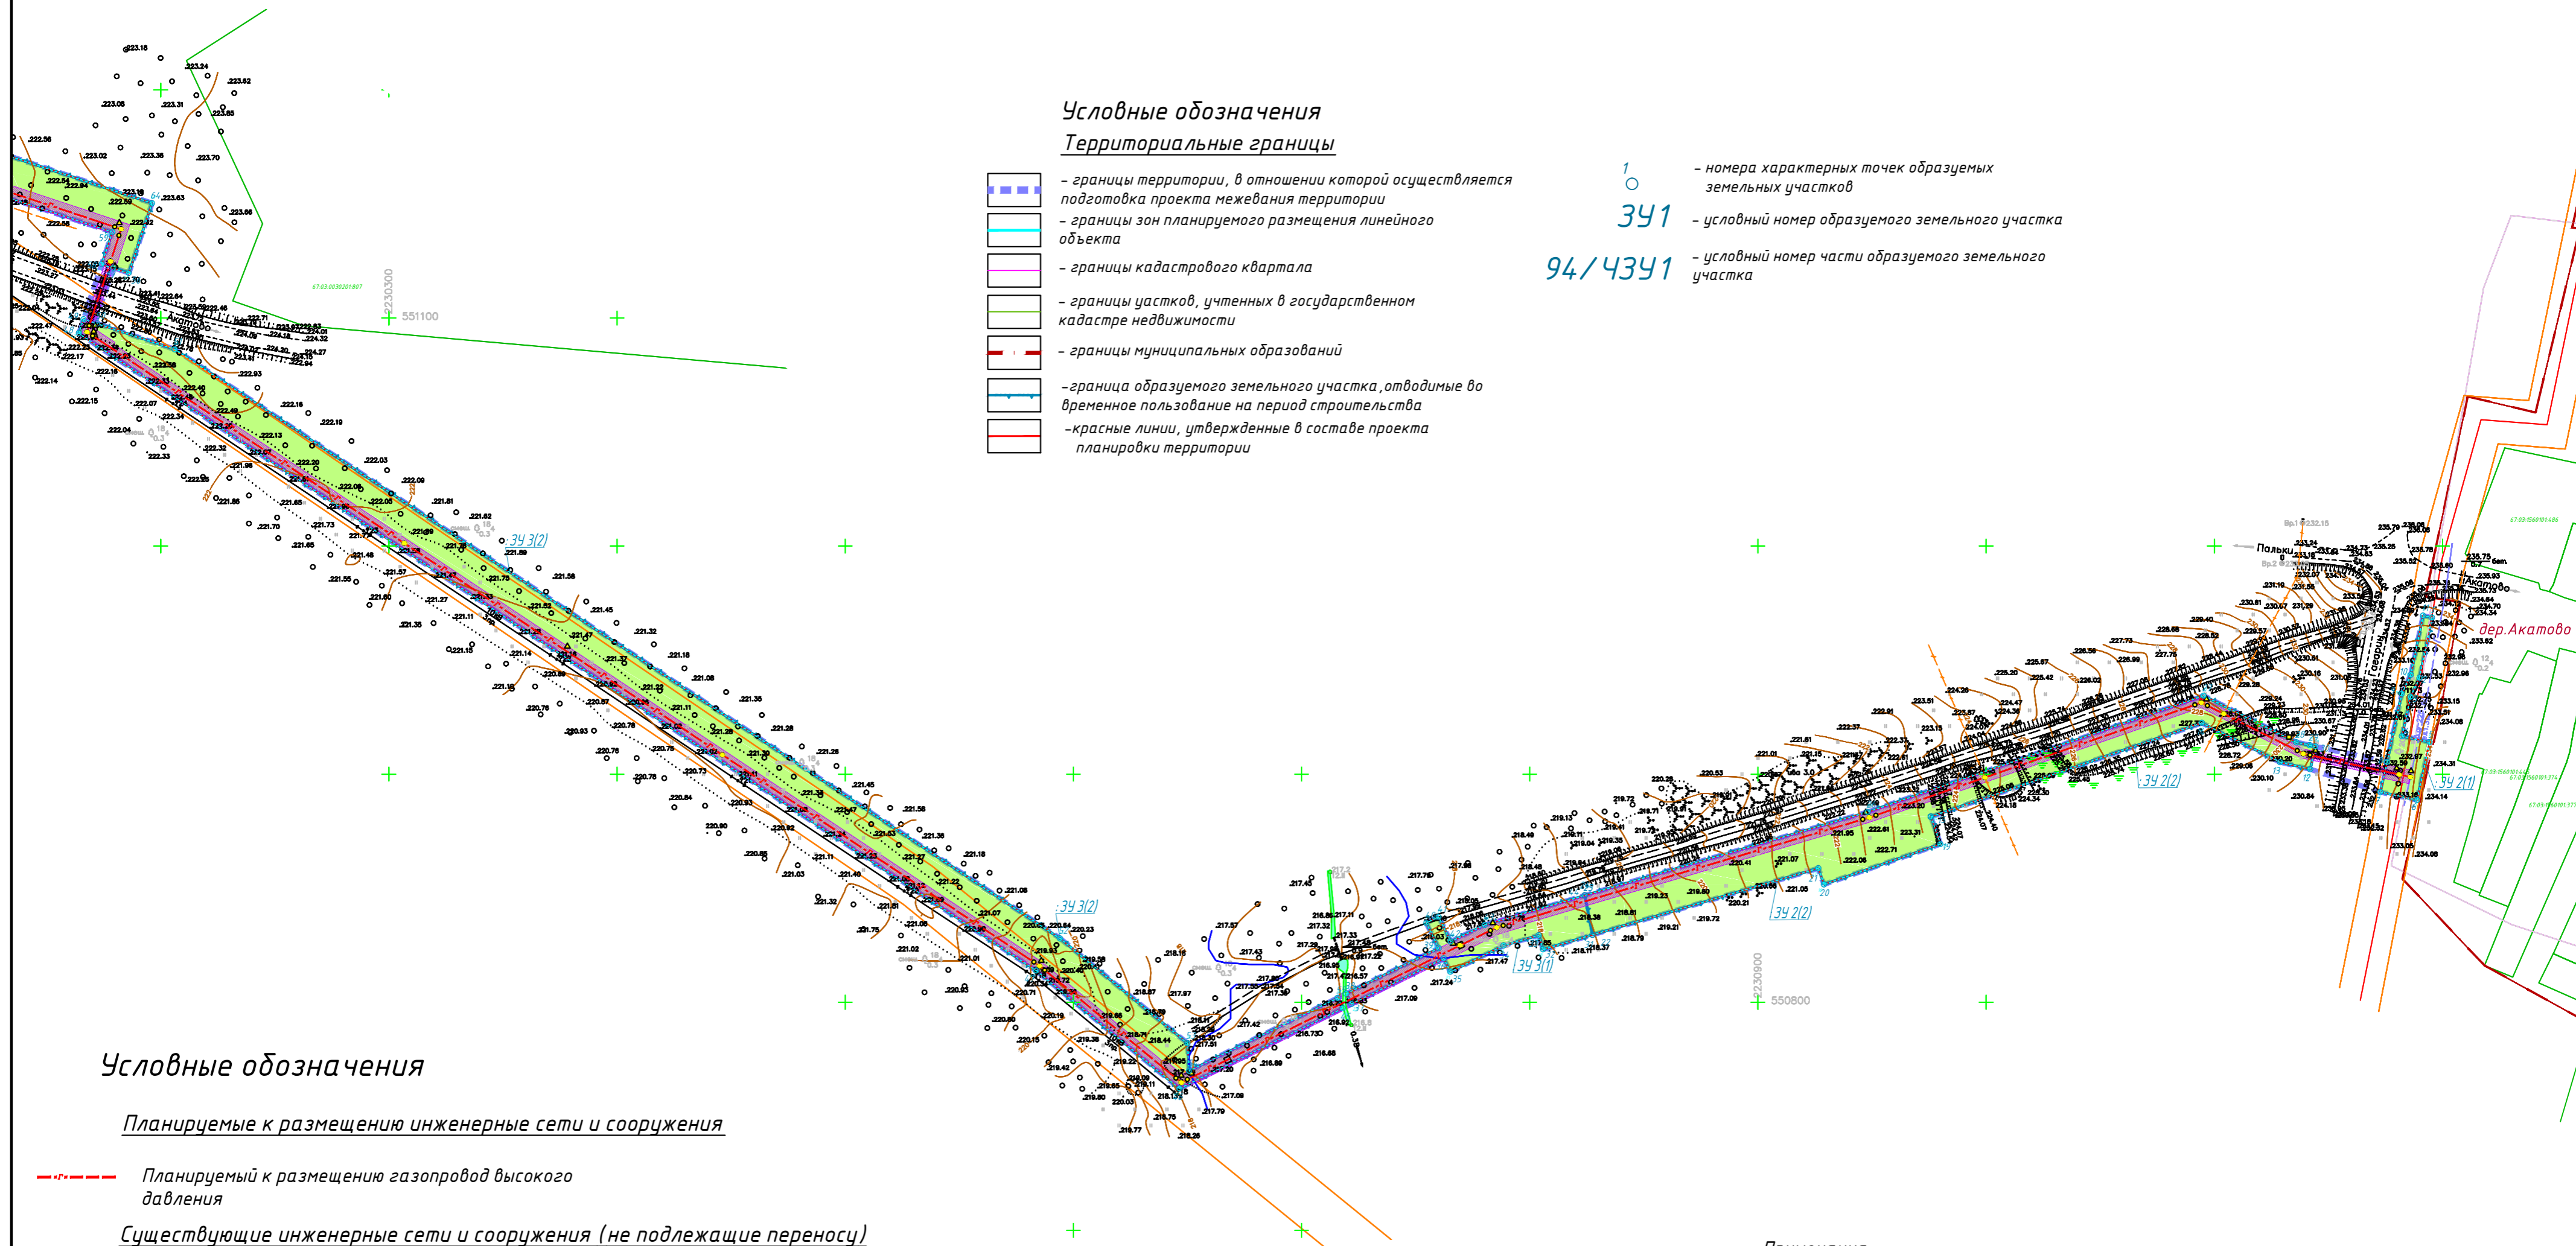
Условные обозначения
Территориальные границы

- границы территории, в отношении которой осуществляется подготовка проекта межевания территории
- границы зон планируемого размещения линейного объекта
- границы кадастрового квартала
- границы участков, учтенных в государственном кадастре недвижимости
- границы муниципальных образований
-граница образуемого земельного участка, отводимые во временное пользование на период строительства
-красные линии, утвержденные в составе проекта планировки территории

1 - номера характерных точек образуемых земельных участков
ЗУ1 - условный номер образуемого земельного участка
94/ЧЗУ1 - условный номер части образуемого земельного участка

551100
2230300
550800
2230900

ЗУ 3(2)
ЗУ 3(2)
ЗУ 3(1)
ЗУ 2(2)
ЗУ 2(2)
ЗУ 2(1)

Акатово
Пальцы
дер.Акатово

Условные обозначения

Планируемые к размещению инженерные сети и сооружения

Планируемый к размещению газопровод высокого давления

Существующие инженерные сети и сооружения (не подлежащие переносу)